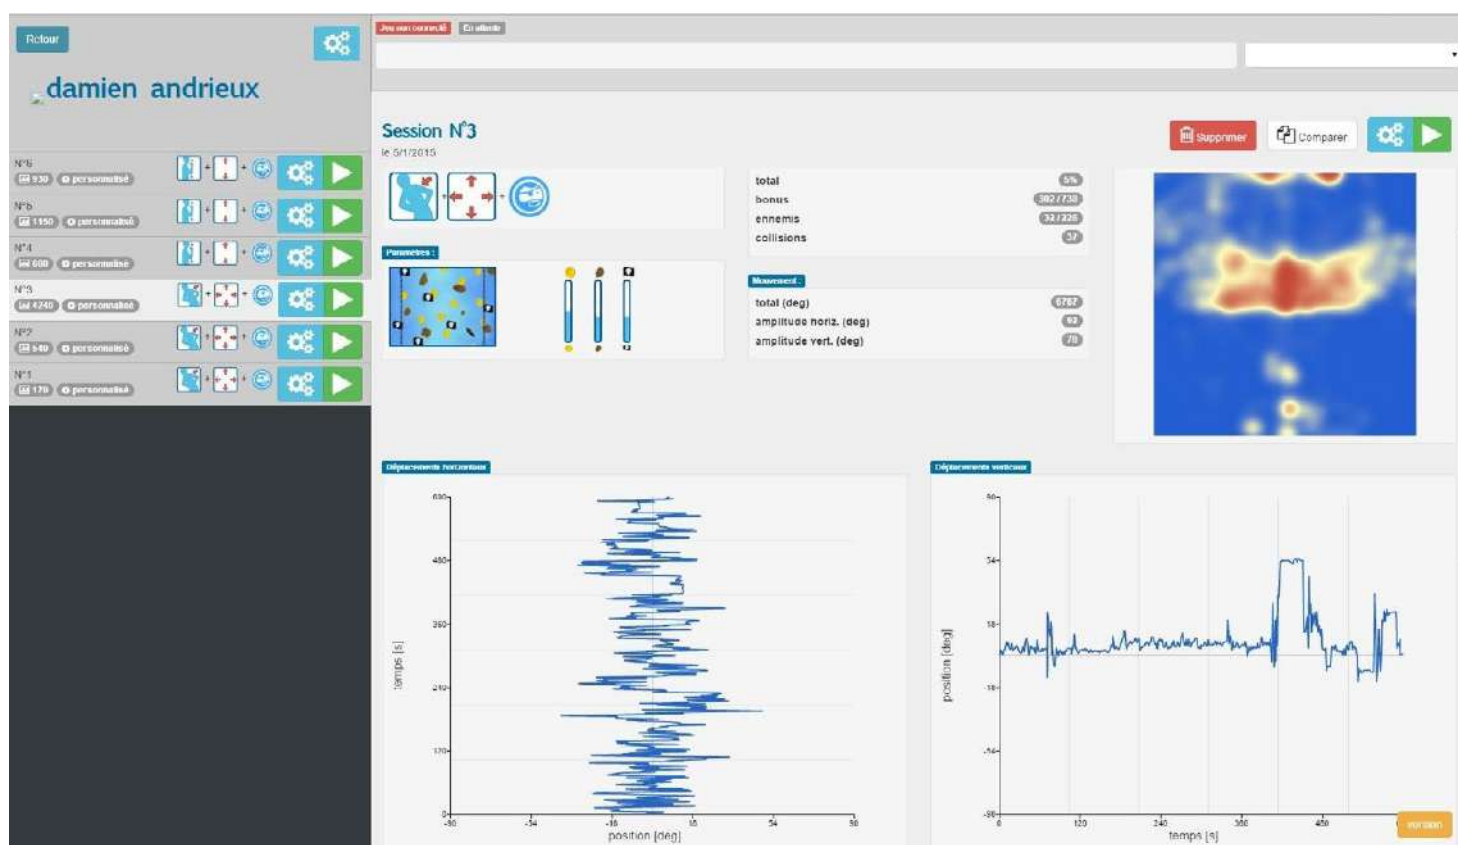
Retour

damien andrieux

N°6
930 personnalisé

N°5
1150 personnalisé

N°4
600 personnalisé

N°3
4240 personnalisé

N°2
540 personnalisé

N°1
170 personnalisé

Jeu non connecté En attente

Session N°3
le 5/1/2015

Supprimer Comparer

total 5%
bonus 302 / 738
ennemis 32 / 226
collisions 37

Paramètres :

Mouvement :
total (deg) 6787
amplitude horiz. (deg) 62
amplitude vert. (deg) 78

Déplacements horizontaux

Déplacements verticaux

600
480
360
240
120
0
temps [s]
-90 -54 -18 18 54 90
position [deg]

90
54
18
-18
-54
-90
position [deg]
0 120 240 360 480
temps [s]

Version